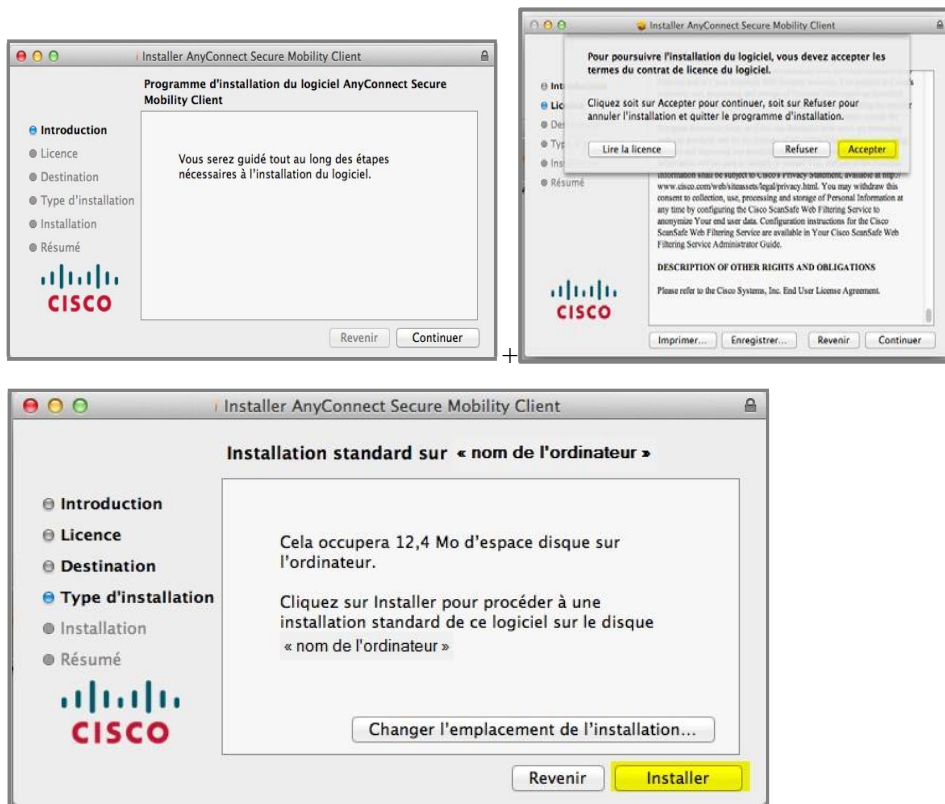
Installer AnyConnect Secure Mobility Client

Programme d'installation du logiciel AnyConnect Secure Mobility Client

Introduction
Licence
Destination
Type d'installation
Installation
Résumé

CISCO

Vous serez guidé tout au long des étapes nécessaires à l'installation du logiciel.

Revenir
Continuer

+

Installer AnyConnect Secure Mobility Client

Pour poursuivre l'installation du logiciel, vous devez accepter les termes du contrat de licence du logiciel.

Cliquez soit sur Accepter pour continuer, soit sur Refuser pour annuler l'installation et quitter le programme d'installation.

Lire la licence
Refuser
Accepter

Int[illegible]
Lic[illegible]
De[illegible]
Typ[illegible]
Ins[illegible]
Résumé

information shall be subject to Cisco's Privacy Statement, available at http://www.cisco.com/web/siteassets/legal/privacy.html. You may withdraw this consent to collection, use, processing and storage of Personal Information at any time by configuring the Cisco ScanSafe Web Filtering Service to anonymize Your end user data. Configuration instructions for the Cisco ScanSafe Web Filtering Service are available in Your Cisco ScanSafe Web Filtering Service Administrator Guide.

DESCRIPTION OF OTHER RIGHTS AND OBLIGATIONS

Please refer to the Cisco Systems, Inc. End User License Agreement.

CISCO

Imprimer...
Enregistrer...
Revenir
Continuer

Installer AnyConnect Secure Mobility Client

Installation standard sur « nom de l'ordinateur »

Introduction
Licence
Destination
Type d'installation
Installation
Résumé

CISCO

Cela occupera 12,4 Mo d'espace disque sur l'ordinateur.

Cliquez sur Installer pour procéder à une installation standard de ce logiciel sur le disque « nom de l'ordinateur »

Changer l'emplacement de l'installation...

Revenir
Installer